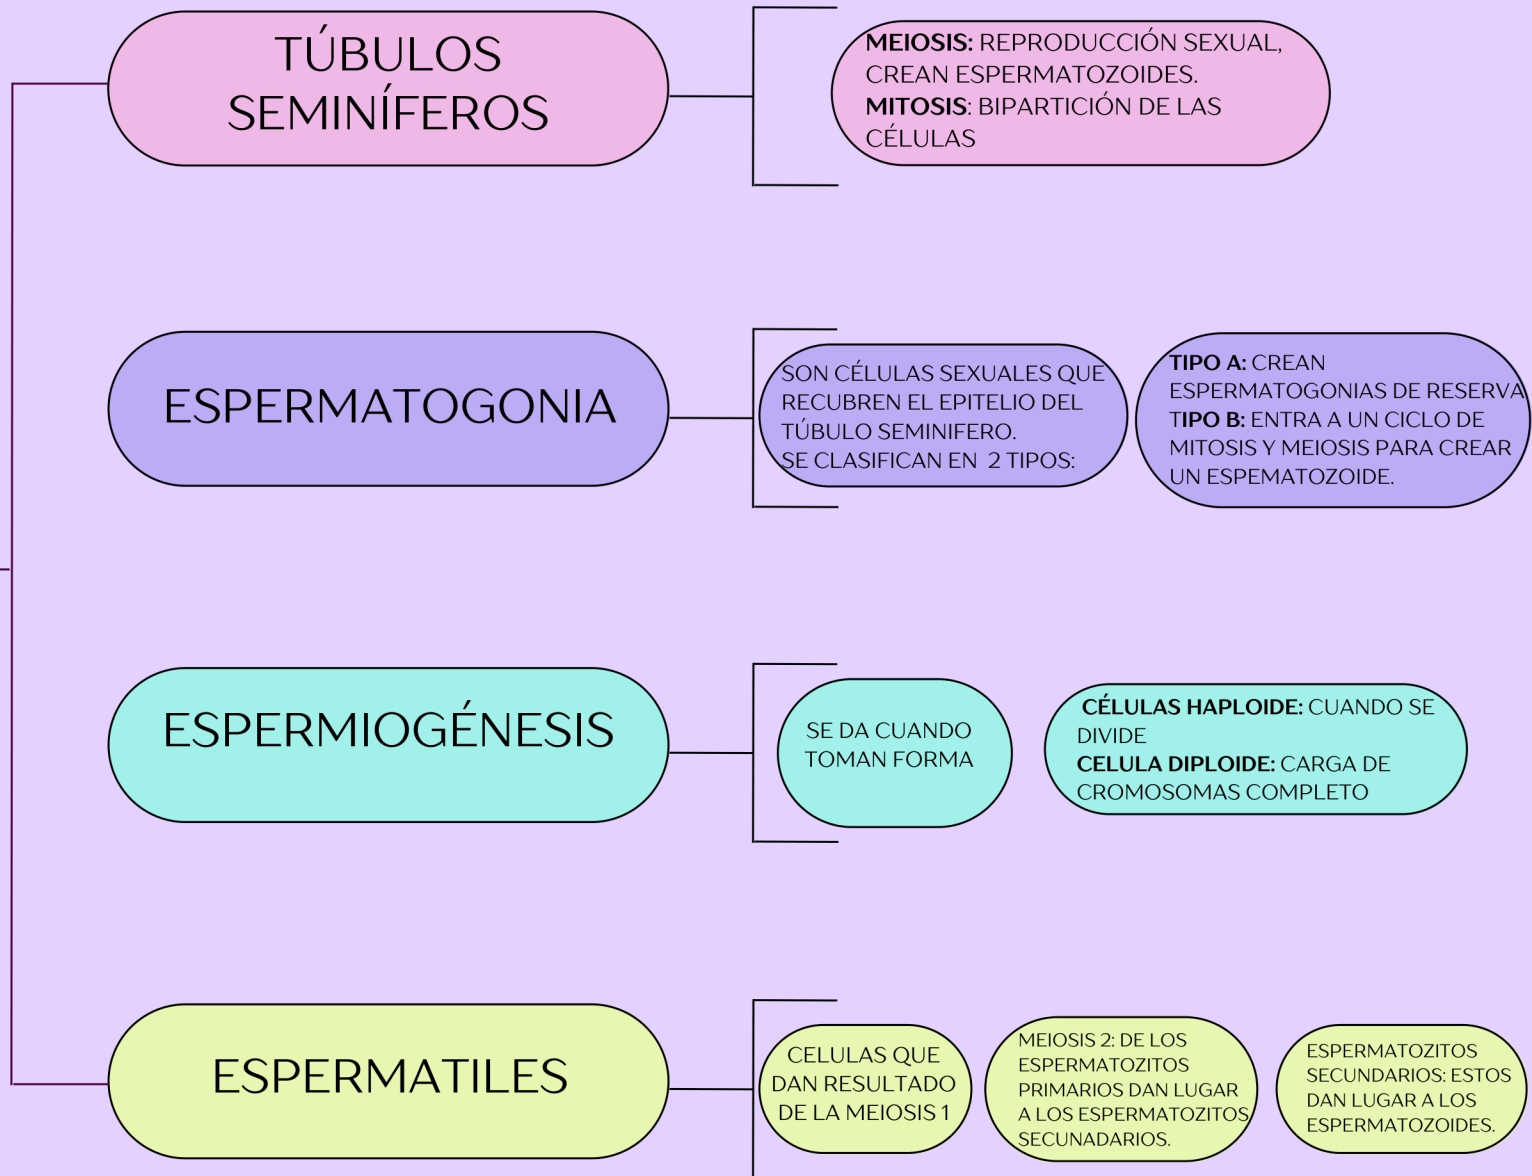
TÚBULOS SEMINÍFEROS

MEIOSIS: REPRODUCCIÓN SEXUAL, CREAN ESPERMATOZOIDES.
MITOSIS: BIPARTICIÓN DE LAS CÉLULAS

ESPERMATOGONIA

SON CÉLULAS SEXUALES QUE RECUBREN EL EPITELIO DEL TÚBULO SEMINIFERO.
SE CLASIFICAN EN 2 TIPOS:

TIPO A: CREAN ESPERMATOGONIAS DE RESERVA
TIPO B: ENTRA A UN CICLO DE MITOSIS Y MEIOSIS PARA CREAR UN ESPEMATOZOIDE.

ESPERMIOGÉNESIS

SE DA CUANDO TOMAN FORMA

CÉLULAS HAPLOIDE: CUANDO SE DIVIDE
CELULA DIPLOIDE: CARGA DE CROMOSOMAS COMPLETO

ESPERMATILES

CELULAS QUE DAN RESULTADO DE LA MEIOSIS 1

MEIOSIS 2: DE LOS ESPERMATOZITOS PRIMARIOS DAN LUGAR A LOS ESPERMATOZITOS SECUNADARIOS.

ESPERMATOZITOS SECUNDARIOS: ESTOS DAN LUGAR A LOS ESPERMATOZOIDES.